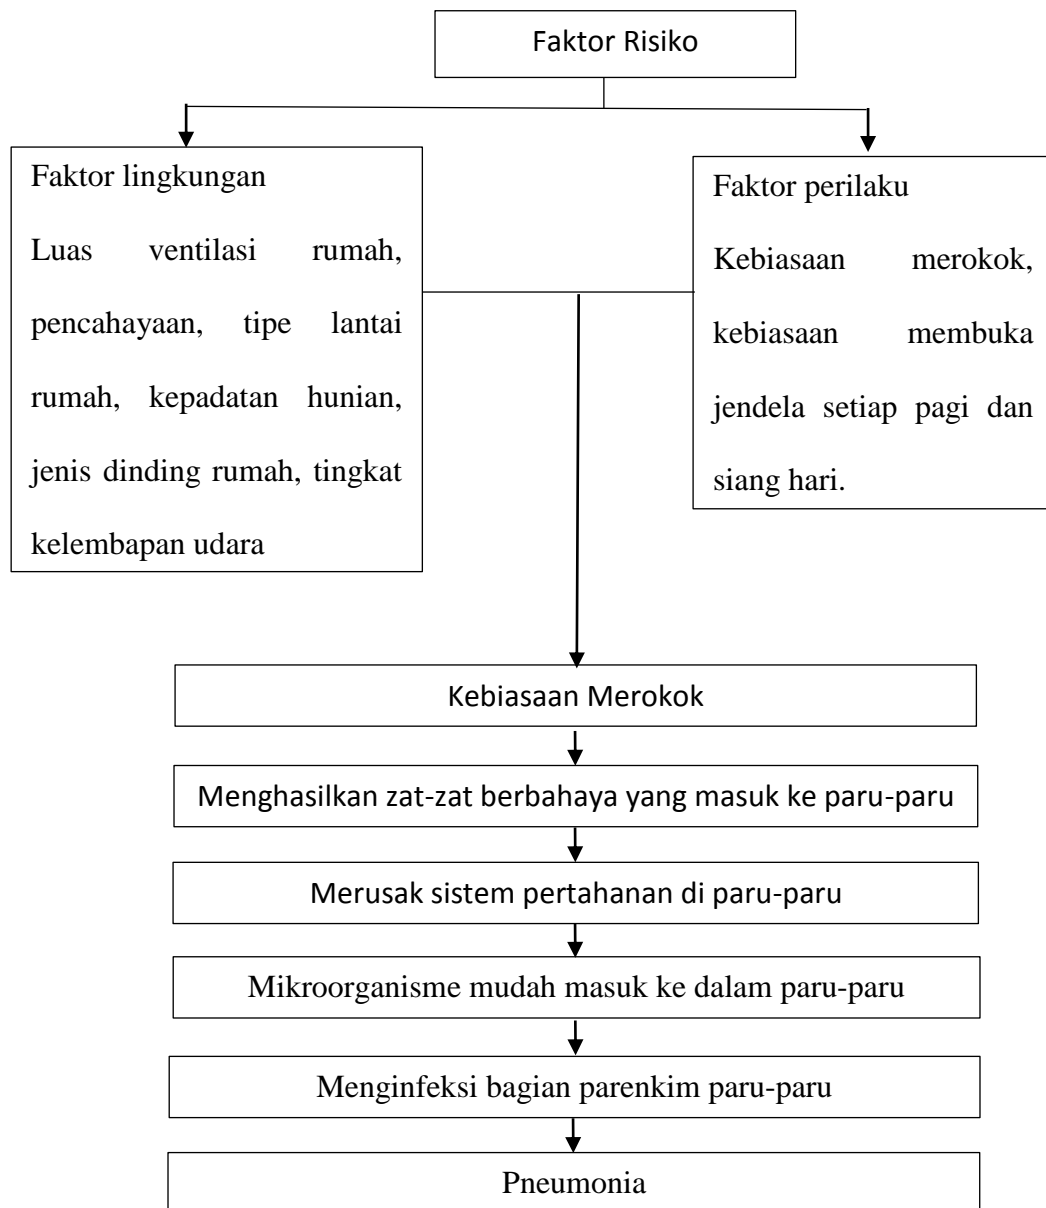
Faktor Risiko

Faktor lingkungan

Luas ventilasi rumah, pencahayaan, tipe lantai rumah, kepadatan hunian, jenis dinding rumah, tingkat kelembapan udara

Faktor perilaku

Kebiasaan merokok, kebiasaan membuka jendela setiap pagi dan siang hari.

Kebiasaan Merokok

Menghasilkan zat-zat berbahaya yang masuk ke paru-paru

Merusak sistem pertahanan di paru-paru

Mikroorganisme mudah masuk ke dalam paru-paru

Menginfeksi bagian parenkim paru-paru

Pneumonia